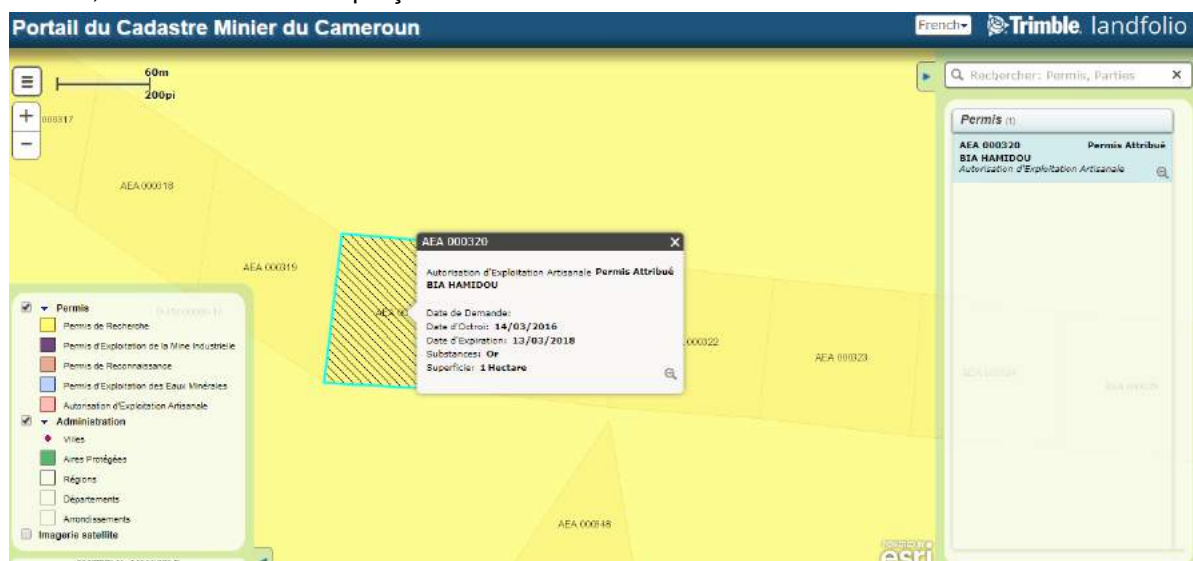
Portail du Cadastre Minier du Cameroun

French Trimble. landfolio

60m
200pi

000317

AEA 000318

AEA 000319

AEA 000322

AEA 000323

AEA 000148

Rechercher: Permis, Parties

Permis (1)

AEA 000320 Permis Attribué
BIA HAMIDOU
Autorisation d'Exploitation Artisanale

AEA 000320

Autorisation d'Exploitation Artisanale Permis Attribué
BIA HAMIDOU

Date de Demande:
Date d'Octroi: 14/03/2016
Date d'Expiration: 13/03/2018
Substances: Or
Superficie: 1 Hectare

Permis
Permis de Recherche
Permis d'Exploitation de la Mine Industrielle
Permis de Reconnaissance
Permis d'Exploitation des Eaux Minérales
Autorisation d'Exploitation Artisanale
Administration
Villes
Aires Protégées
Régions
Départements
Arrondissements
Imagerie satellite

esri